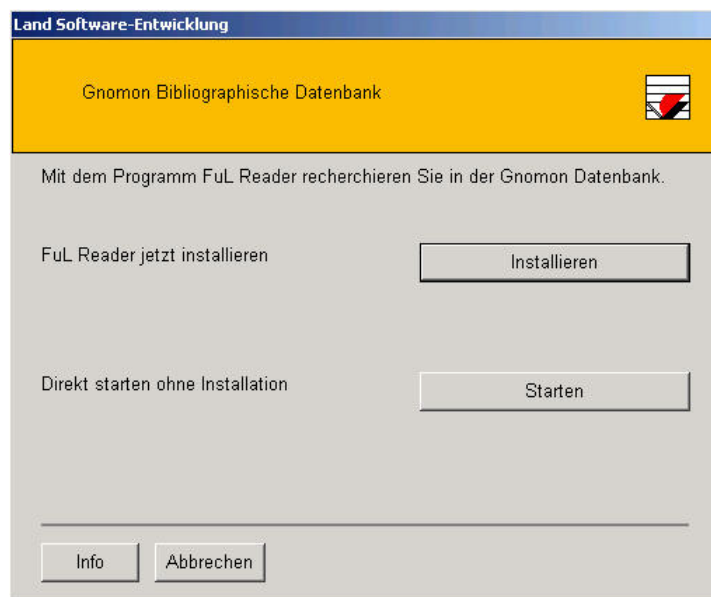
Land Software-Entwicklung

Gnomon Bibliographische Datenbank

Mit dem Programm FuL Reader recherchieren Sie in der Gnomon Datenbank.

FuL Reader jetzt installieren

Installieren

Direkt starten ohne Installation

Starten

Info

Abbrechen